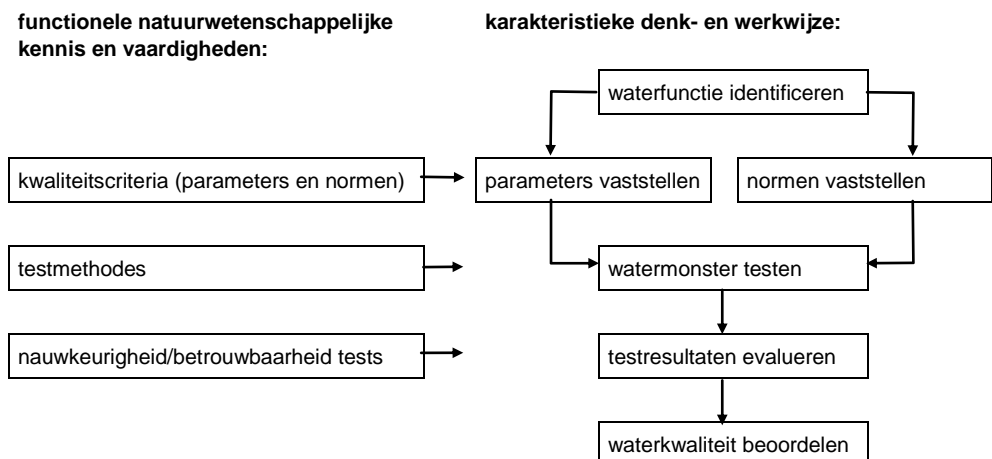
functionele natuurwetenschappelijke kennis en vaardigheden:

karakteristieke denk- en werkwijze:

waterfunctie identificeren

kwaliteitscriteria (parameters en normen)

parameters vaststellen

normen vaststellen

testmethodes

watermonster testen

nauwkeurigheid/betrouwbaarheid tests

testresultaten evalueren

waterkwaliteit beoordelen